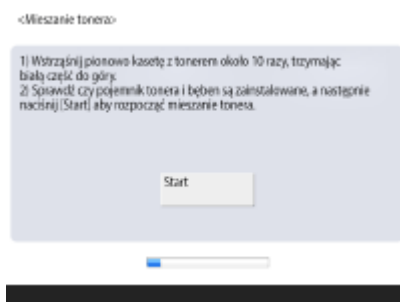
<Mieszanie tonera>

1) Wstrząśnij pionowo kasetę z tonerem około 10 razy, trzymając białą część do góry.
2) Sprawdź czy pojemnik tonera i bęben są zainstalowane, a następnie naciśnij [Start] aby rozpocząć mieszanie tonera.

Start